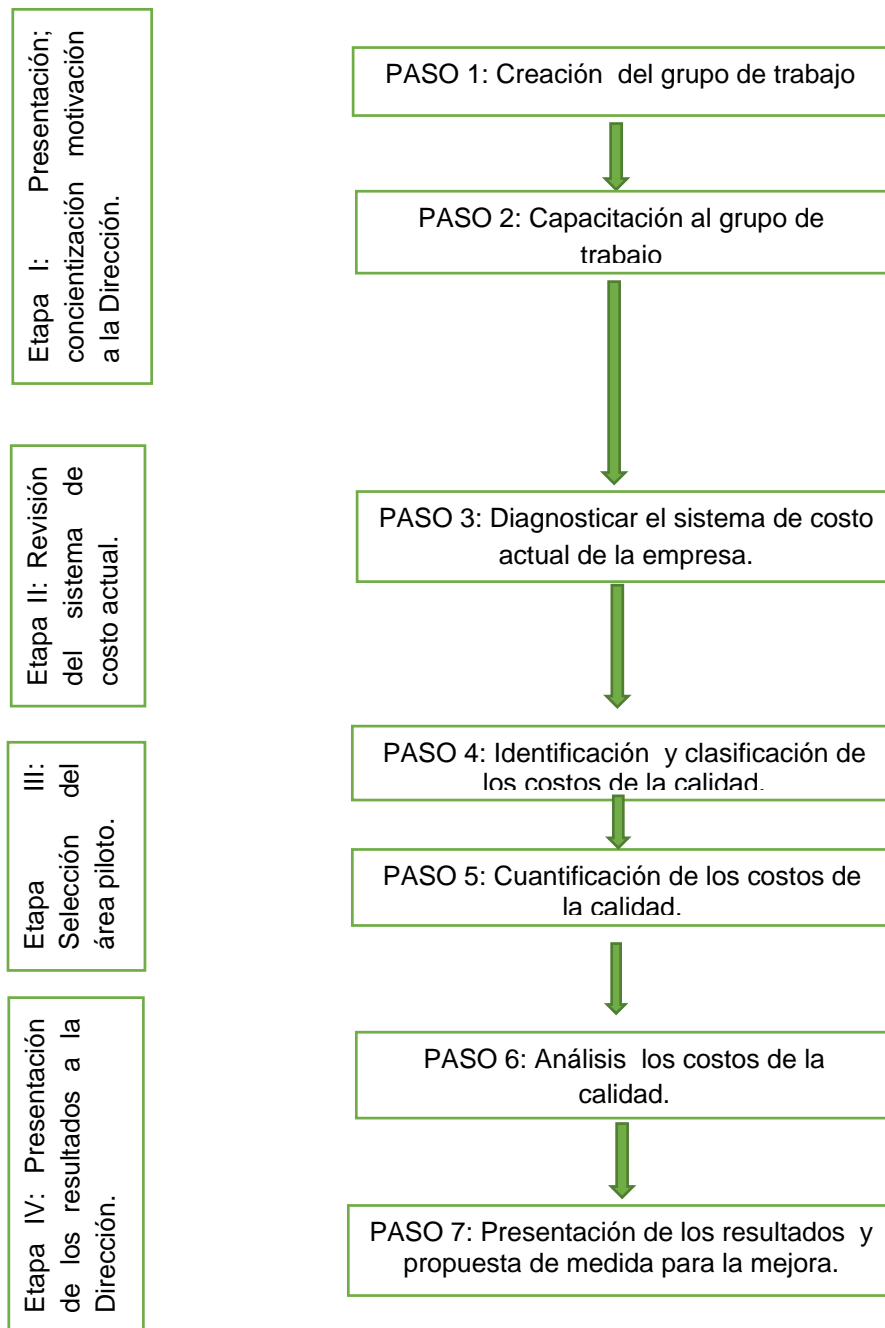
Etapa I: Presentación; concientización motivación a la Dirección.

PASO 1: Creación del grupo de trabajo

PASO 2: Capacitación al grupo de trabajo

Etapa II: Revisión del sistema de costo actual.

PASO 3: Diagnosticar el sistema de costo actual de la empresa.

Etapa III: Selección del área piloto.

PASO 4: Identificación y clasificación de los costos de la calidad.

PASO 5: Cuantificación de los costos de la calidad.

Etapa IV: Presentación de los resultados a la Dirección.

PASO 6: Análisis los costos de la calidad.

PASO 7: Presentación de los resultados y propuesta de medida para la mejora.